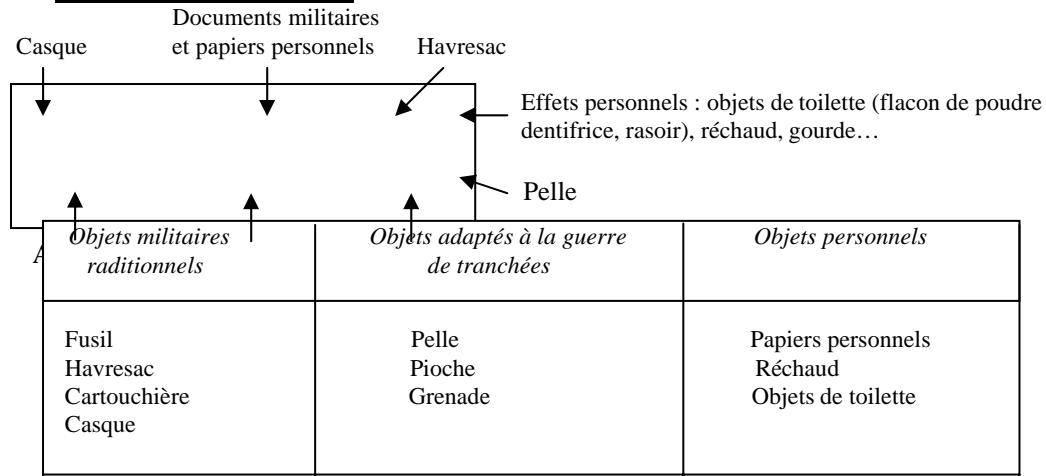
Casque

Documents militaires et papiers personnels

Havresac

Effets personnels : objets de toilette (flacon de poudre dentifrice, rasoir), réchaud, gourde…

Pelle

A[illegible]

| *Objets militaires raditionnels* | *Objets adaptés à la guerre de tranchées* | *Objets personnels* |
|---|---|---|
| Fusil<br>Havresac<br>Cartouchière<br>Casque | Pelle<br>Pioche<br>Grenade | Papiers personnels<br>Réchaud<br>Objets de toilette |